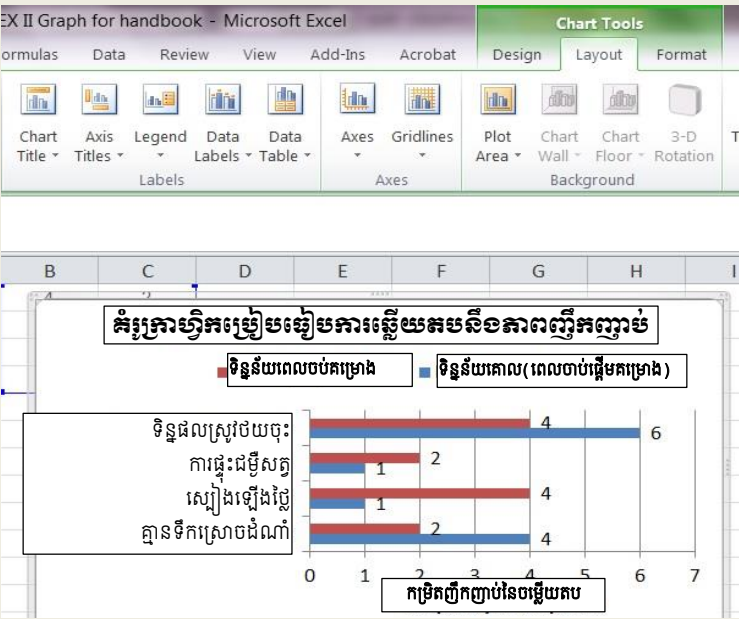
EX II Graph for handbook - Microsoft Excel

Chart Tools

ormulas Data Review View Add-Ins Acrobat Design Layout Format

Chart Title Axis Titles Legend Data Labels Data Table Axes Gridlines Plot Area Chart Wall Chart Floor 3-D Rotation

Labels Axes Background

B C D E F G H I

គំរូក្រាហ្វិកប្រៀបធៀបការឆ្លើយតបនឹងភាពញឹកញាប់

ទិន្នន័យពេលចប់គម្រោង ទិន្នន័យគោល(ពេលចាប់ផ្តើមគម្រោង)

ទិន្នផលស្រូវថយចុះ 4 6

ការផ្ទុះជម្ងឺសត្វ 2 1

សៀងឡើងថ្លៃ 4 1

គ្មានទឹកស្រោចដំណាំ 2 4

0 1 2 3 4 5 6 7

កម្រិតញឹកញាប់នៃចម្លើយតប